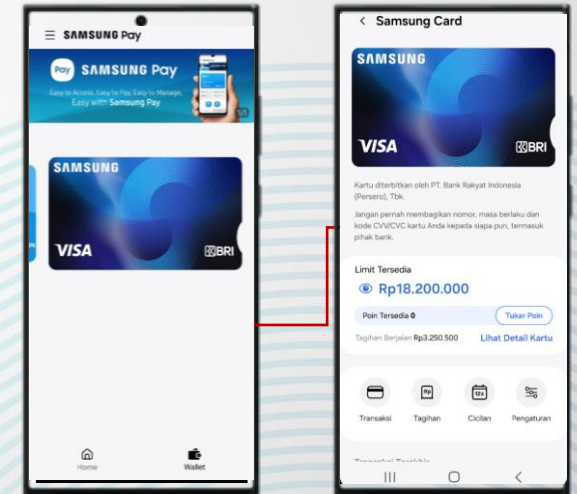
SAMSUNG Pay

Pay SAMSUNG Pay
Easy to Access, Easy to Pay, Easy to Manage. Easy with Samsung Pay

SAMSUNG
VISA
BRI

Home
Wallet

< Samsung Card

SAMSUNG
VISA
BRI

Kartu diterbitkan oleh PT. Bank Rakyat Indonesia (Persero), Tbk.

Jangan pernah membagikan nomor, masa berlaku dan kode CVV/CVC kartu Anda kepada siapa pun, termasuk pihak bank.

Limit Tersedia
Rp18.200.000
Poin Tersedia 0
Tukar Poin
Tagihan Berjalan Rp3.250.500
Lihat Detail Kartu

Transaksi
Tagihan
Cicilan
Pengaturan

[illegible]